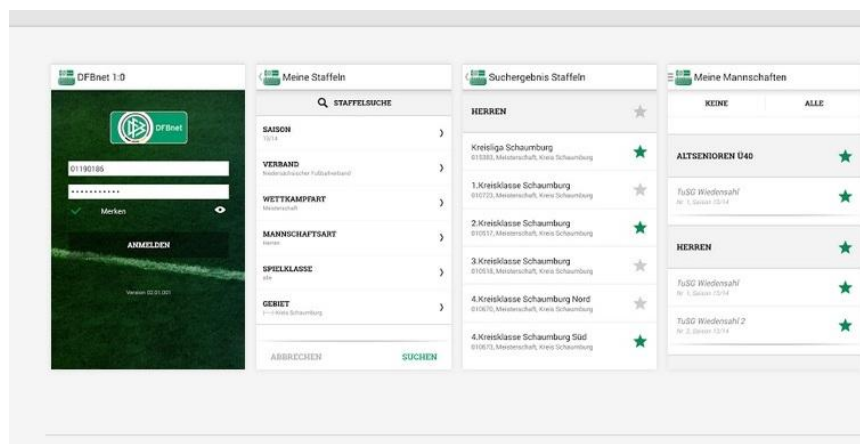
DFBnet 1.0

DFBnet

01190186

••••••••••••

Merken

ANMELDEN

Version 02.01.001

Meine Staffeln

STAFFELSUCHE

SAISON
13/14

VERBAND
Niedersächsischer Fußballverband

WETTKAMPFART
Meisterschaft

MANNSCHAFTSART
Herren

SPIELKLASSE
alle

GEBIET
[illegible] Kreis Schaumburg

ABBRECHEN

SUCHEN

Suchergebnis Staffeln

HERREN

Kreisliga Schaumburg
015383, Meisterschaft, Kreis Schaumburg

1.Kreisklasse Schaumburg
010723, Meisterschaft, Kreis Schaumburg

2.Kreisklasse Schaumburg
010517, Meisterschaft, Kreis Schaumburg

3.Kreisklasse Schaumburg
010518, Meisterschaft, Kreis Schaumburg

4.Kreisklasse Schaumburg Nord
010670, Meisterschaft, Kreis Schaumburg

4.Kreisklasse Schaumburg Süd
010673, Meisterschaft, Kreis Schaumburg

Meine Mannschaften

KEINE

ALLE

ALTSENIOREN Ü40

TuSG Wiedensahl
Nr. 1, Saison 13/14

HERREN

TuSG Wiedensahl
Nr. 1, Saison 13/14

TuSG Wiedensahl 2
Nr. 2, Saison 13/14